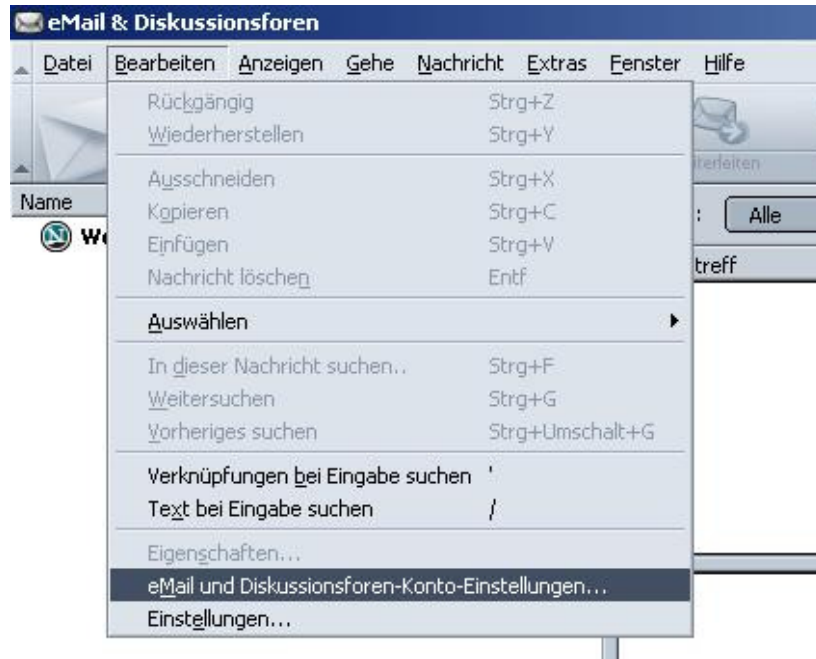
eMail & Diskussionsforen

Datei Bearbeiten Anzeigen Gehe Nachricht Extras Fenster Hilfe

Rückgängig Strg+Z
Wiederherstellen Strg+Y
Ausschneiden Strg+X
Kopieren Strg+C
Einfügen Strg+V
Nachricht löschen Entf
Auswählen
In dieser Nachricht suchen.. Strg+F
Weitersuchen Strg+G
Vorheriges suchen Strg+Umschalt+G
Verknüpfungen bei Eingabe suchen '
Text bei Eingabe suchen /
Eigenschaften...
eMail und Diskussionsforen-Konto-Einstellungen...
Einstellungen...

Name
We
iterleiten
: Alle
treff